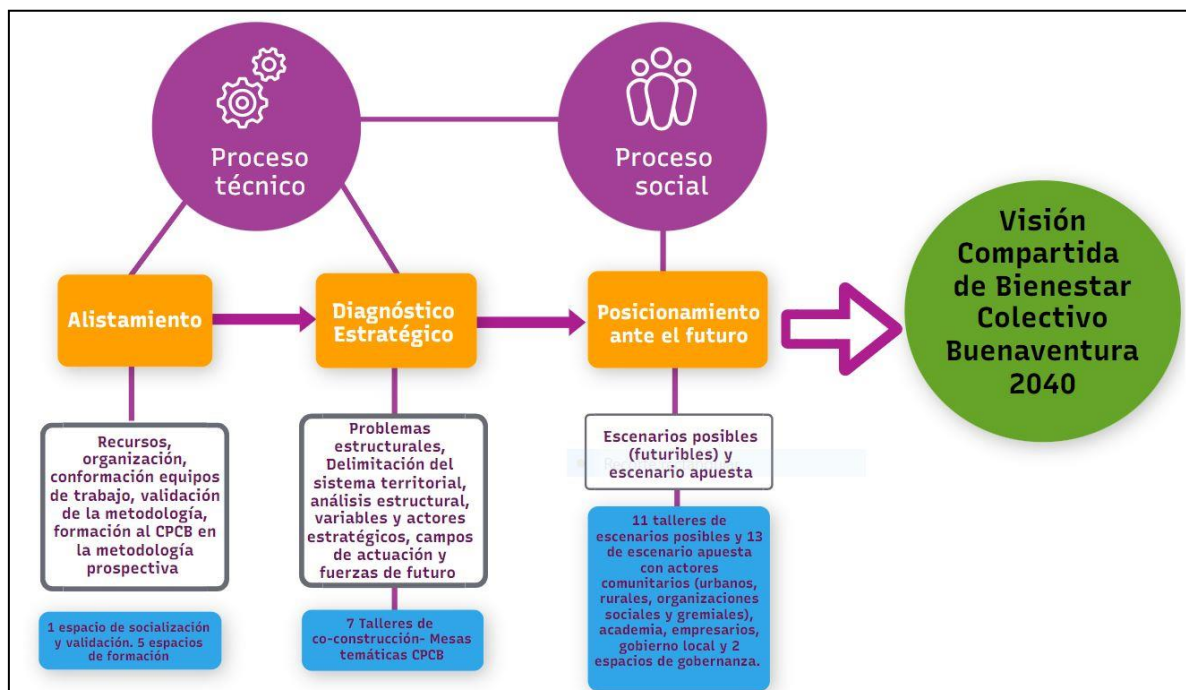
Proceso técnico

Proceso social

Visión Compartida de Bienestar Colectivo Buenaventura 2040

Alistamiento

Diagnóstico Estratégico

Posicionamiento ante el futuro

Recursos, organización, conformación equipos de trabajo, validación de la metodología, formación al CPCB en la metodología prospectiva

Problemas estructurales, Delimitación del sistema territorial, análisis estructural, variables y actores estratégicos, campos de actuación y fuerzas de futuro

Escenarios posibles (futuribles) y escenario apuesta

1 espacio de socialización y validación. 5 espacios de formación

7 Talleres de co-construcción- Mesas temáticas CPCB

11 talleres de escenarios posibles y 13 de escenario apuesta con actores comunitarios (urbanos, rurales, organizaciones sociales y gremiales), academia, empresarios, gobierno local y 2 espacios de gobernanza.